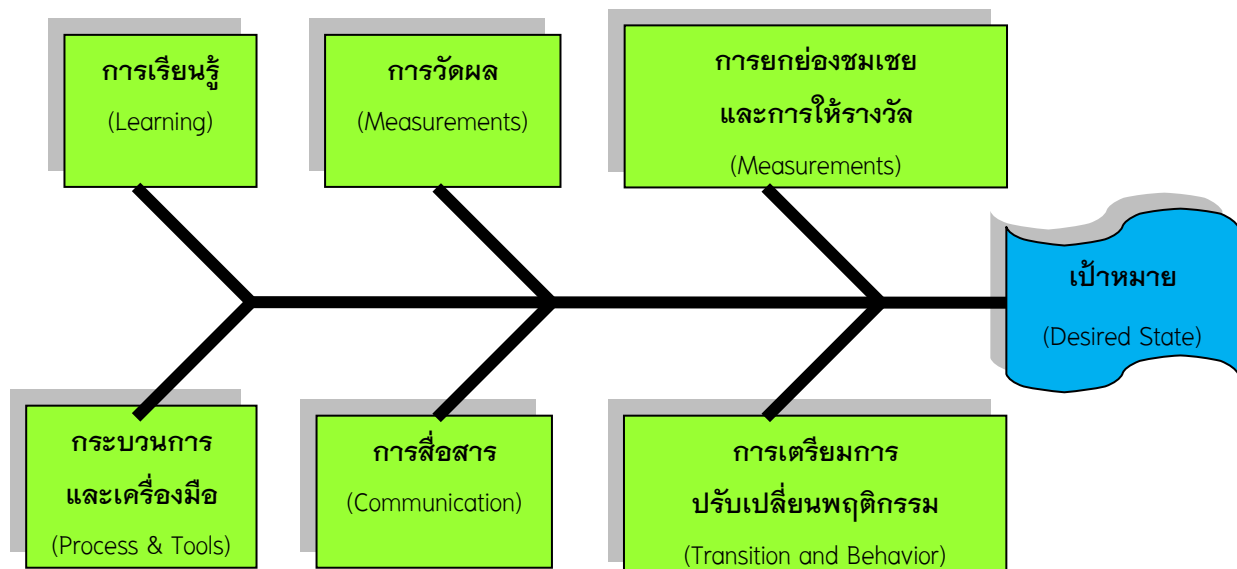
การเรียนรู้
(Learning)

การวัดผล
(Measurements)

การยกย่องชมเชย
และการให้รางวัล
(Measurements)

เป้าหมาย
(Desired State)

กระบวนการ
และเครื่องมือ
(Process & Tools)

การสื่อสาร
(Communication)

การเตรียมการ
ปรับเปลี่ยนพฤติกรรม
(Transition and Behavior)